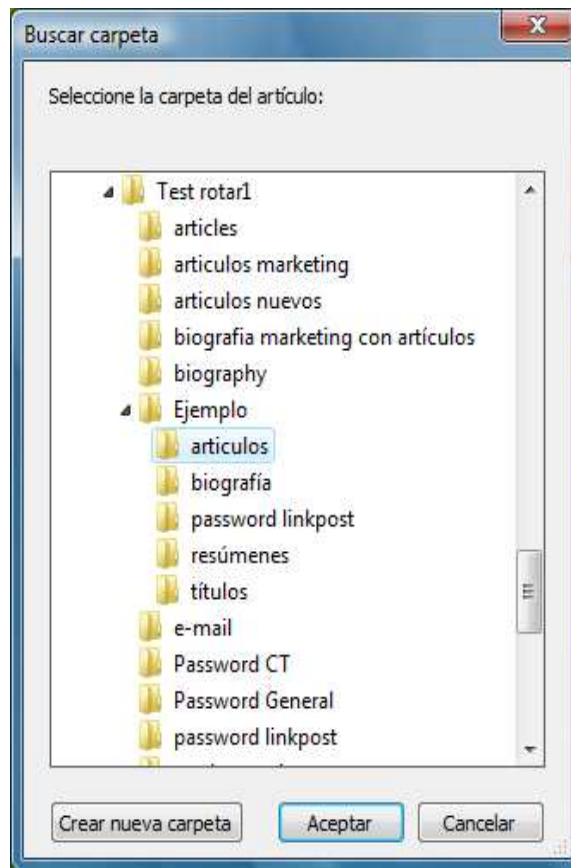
Buscar carpeta

Seleccione la carpeta del artículo:

Test rotar1
articles
articulos marketing
articulos nuevos
biografia marketing con artículos
biography
Ejemplo
articulos
biografía
password linkpost
resúmenes
títulos
e-mail
Password CT
Password General
password linkpost
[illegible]

Crear nueva carpeta
Aceptar
Cancelar